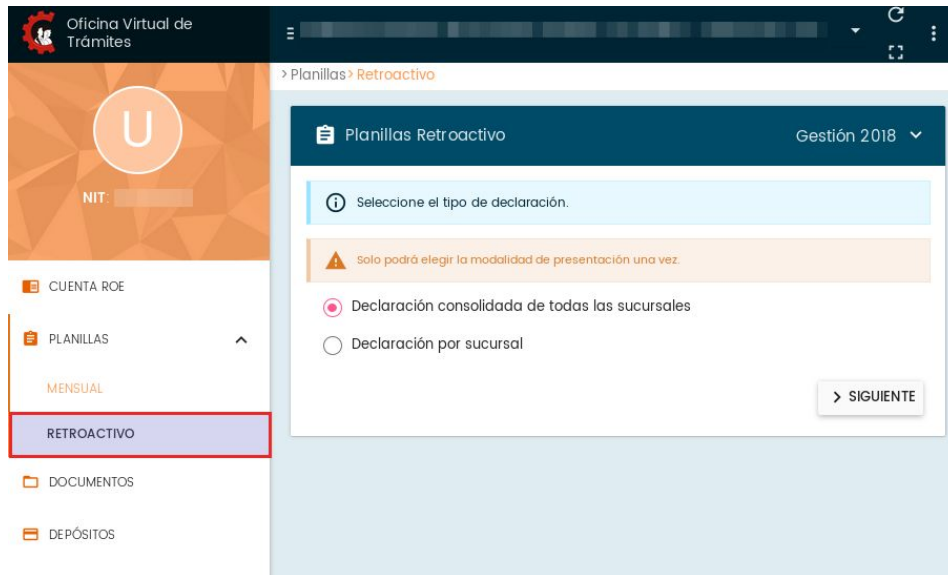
Oficina Virtual de Trámites

U

NIT:

CUENTA ROE

PLANILLAS

MENSUAL

RETROACTIVO

DOCUMENTOS

DEPÓSITOS

> Planillas > Retroactivo

Planillas Retroactivo

Gestión 2018

Seleccione el tipo de declaración.

Solo podrá elegir la modalidad de presentación una vez.

Declaración consolidada de todas las sucursales

Declaración por sucursal

> SIGUIENTE